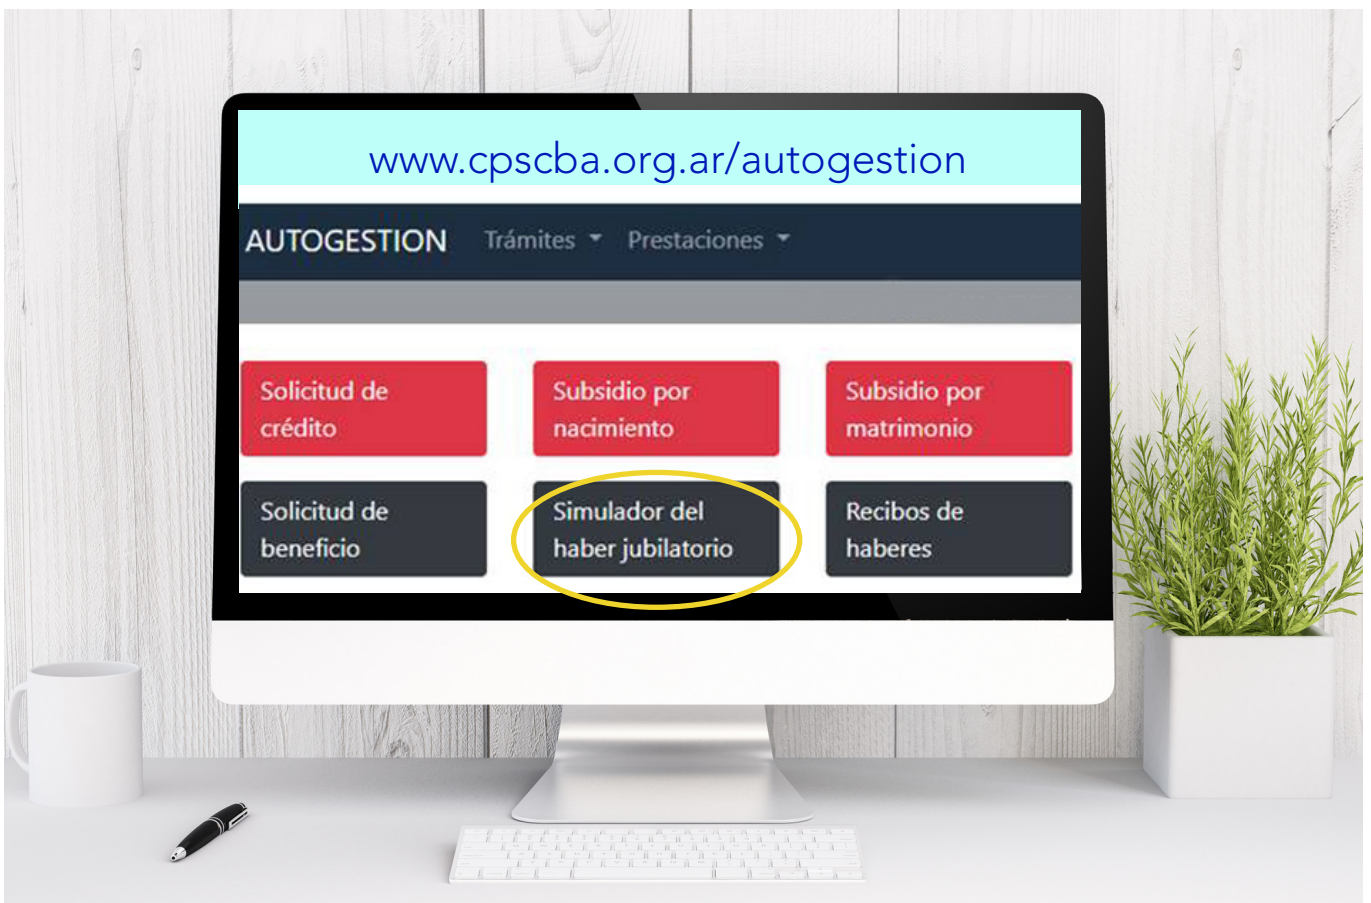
www.cpscba.org.ar/autogestion

AUTOGESTION Trámites Prestaciones

Solicitud de crédito

Subsidio por nacimiento

Subsidio por matrimonio

Solicitud de beneficio

Simulador del haber jubilatorio

Recibos de haberes